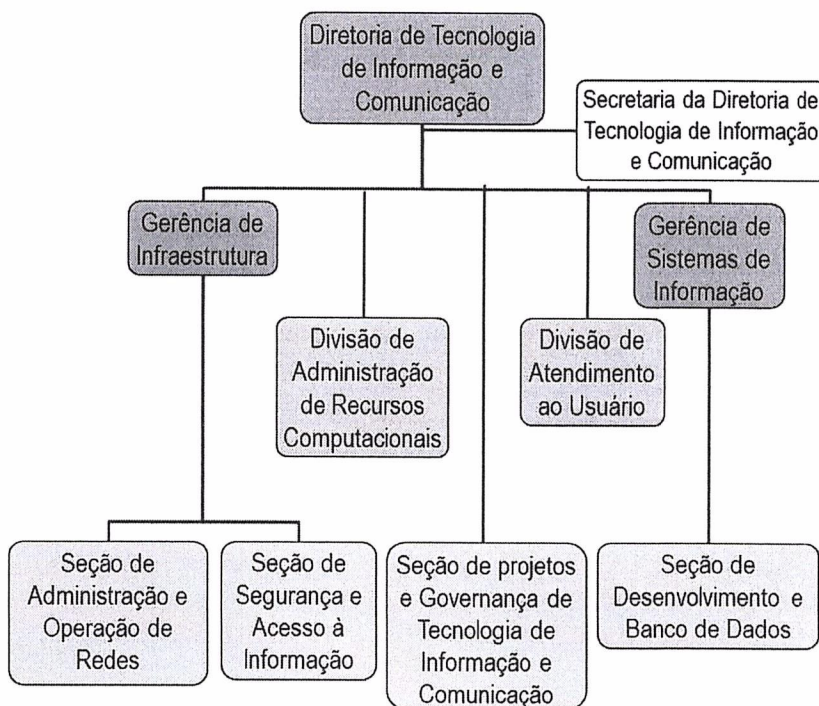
Diretoria de Tecnologia de Informação e Comunicação

Secretaria da Diretoria de Tecnologia de Informação e Comunicação

Gerência de Infraestrutura

Divisão de Administração de Recursos Computacionais

Divisão de Atendimento ao Usuário

Gerência de Sistemas de Informação

Seção de Administração e Operação de Redes

Seção de Segurança e Acesso à Informação

Seção de projetos e Governança de Tecnologia de Informação e Comunicação

Seção de Desenvolvimento e Banco de Dados